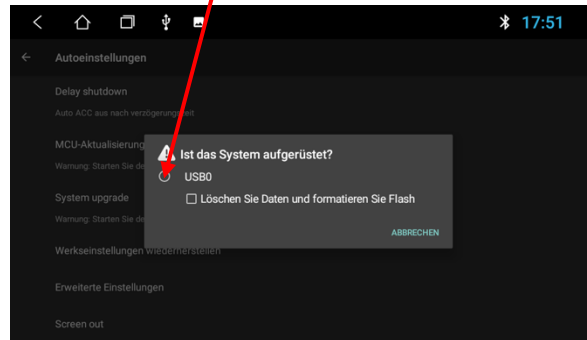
17:51

Autoeinstellungen

Delay shutdown

Auto ACC aus nach verzögerungszeit

MCU-Aktualisierung

Warnung: Starten Sie de

System upgrade

Warnung: Starten Sie de

Ist das System aufgerüstet?

USB0

Löschen Sie Daten und formatieren Sie Flash

ABBRECHEN

Werkseinstellungen wiederherstellen

Erweiterte Einstellungen

Screen out